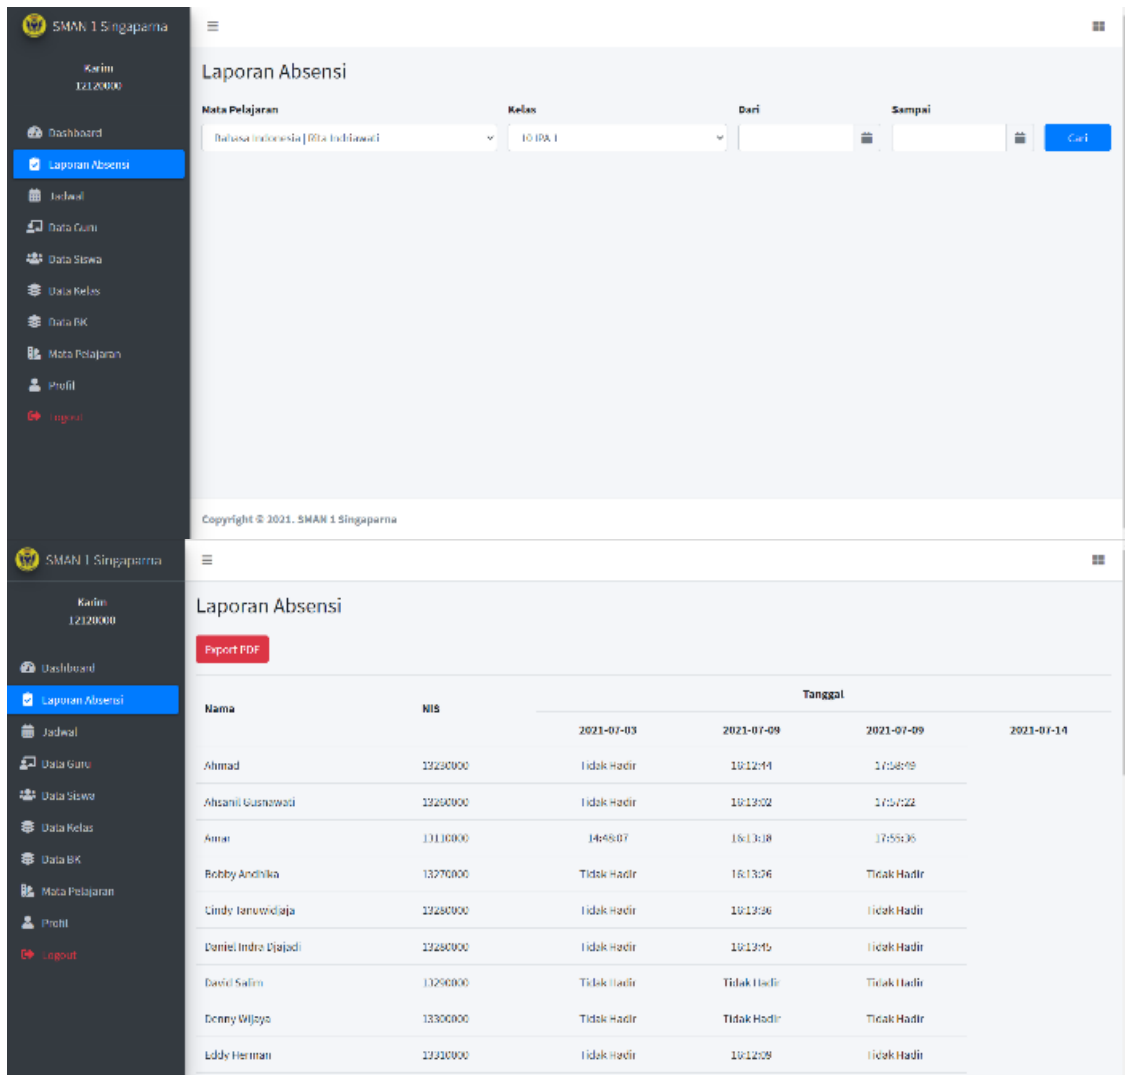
SMAN 1 Singaparna

Karim
12120000

Dashboard
Laporan Absensi
Jadwal
Data Guru
Data Siswa
Data Kelas
Data BK
Mata Pelajaran
Profil
Logout

≡

Laporan Absensi

Mata Pelajaran
Bahasa Indonesia | Rita Indriawati

Kelas
10 IPA 1

Dari

Sampai

Cari

Copyright © 2021. SMAN 1 Singaparna

SMAN 1 Singaparna

Karim
12120000

Dashboard
Laporan Absensi
Jadwal
Data Guru
Data Siswa
Data Kelas
Data BK
Mata Pelajaran
Profil
Logout

≡

Laporan Absensi

Export PDF

| Nama | NIS | Tanggal 2021-07-03 | 2021-07-09 | 2021-07-09 | 2021-07-14 |
|---|---|---|---|---|---|
| Ahmad | 13230000 | Tidak Hadir | 16:12:44 | 17:58:49 | |
| Ahsanil Gusnawati | 13260000 | Tidak Hadir | 16:13:02 | 17:57:22 | |
| Amar | 13110000 | 14:46:07 | 16:13:18 | 17:55:36 | |
| Bobby Andhika | 13270000 | Tidak Hadir | 16:13:26 | Tidak Hadir | |
| Cindy Tanuwidjaja | 13280000 | Tidak Hadir | 16:13:36 | Tidak Hadir | |
| Daniel Indra Djajadi | 13280000 | Tidak Hadir | 16:13:45 | Tidak Hadir | |
| David Salim | 13290000 | Tidak Hadir | Tidak Hadir | Tidak Hadir | |
| Denny Wijaya | 13300000 | Tidak Hadir | Tidak Hadir | Tidak Hadir | |
| Eddy Herman | 13310000 | Tidak Hadir | 16:12:09 | Tidak Hadir | |